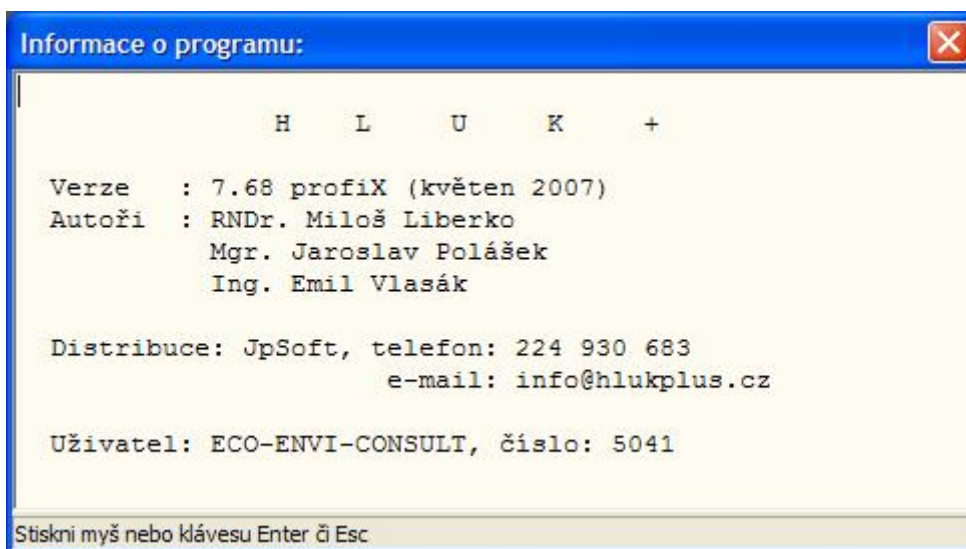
Informace o programu:

H L U K +

Verze : 7.68 profiX (květen 2007)
Autoři : RNDr. Miloš Liberko
Mgr. Jaroslav Polášek
Ing. Emil Vlasák

Distribuce: JpSoft, telefon: 224 930 683
e-mail: info@hlukplus.cz

Uživatel: ECO-ENVI-CONSULT, číslo: 5041

Stiskni myš nebo klávesu Enter či Esc